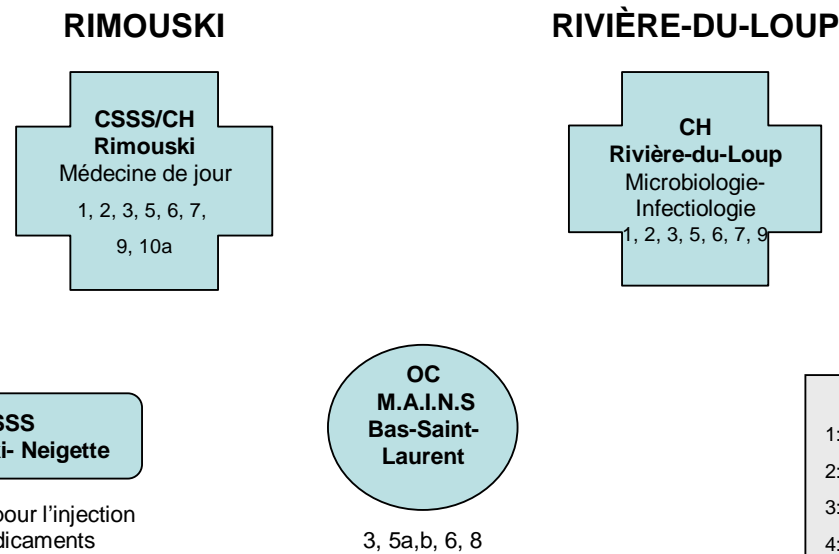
RIMOUSKI

RIVIÈRE-DU-LOUP

CSSS/CH Rimouski
Médecine de jour
1, 2, 3, 5, 6, 7, 9, 10a

CH Rivière-du-Loup
Microbiologie-Infectiologie
1, 2, 3, 5, 6, 7, 9

SSS
i- Neigette

pour l'injection
dicaments

OC
M.A.I.N.S
Bas-Saint-Laurent

3, 5a,b, 6, 8

1:
2:
3:
4: